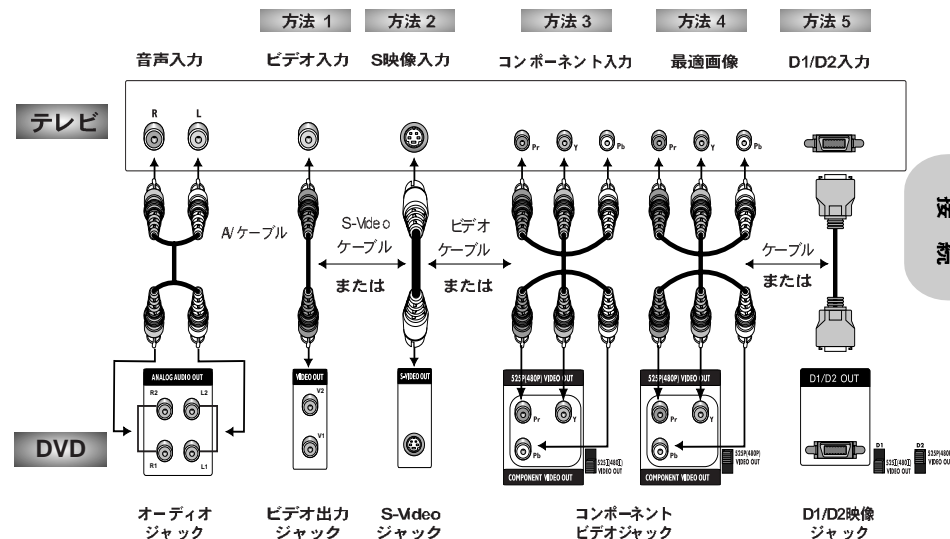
方法 1 方法 2 方法 3 方法 4 方法 5

音声入力 ビデオ入力 S映像入力 コンポーネント入力 最適画像 D1/D2入力

テレビ

R L

Pr Y Pb Pr Y Pb

A/ケーブル

S-Video ケーブル

ビデオ ケーブル

ケーブル

または または または

ANALOG AUDIO OUT
R2 L2
R1 L1

VIDEO OUT
V2
V1

S-VIDEO OUT

525P(480P) VIDEO OUT
Pr Y
Pb
COMPONENT VIDEO OUT
525I(480I) 525P(480P) VIDEO OUT

525P(480P) VIDEO OUT
Pr Y
Pb
COMPONENT VIDEO OUT
525P(480P) VIDEO OUT

D1/D2 OUT
D1 525I(480I) VIDEO OUT
D2 525P(480P) VIDEO OUT

DVD

オーディオ ジャック

ビデオ出力 ジャック

S-Video ジャック

コンポーネント ビデオジャック

D1/D2映像 ジャック

接続